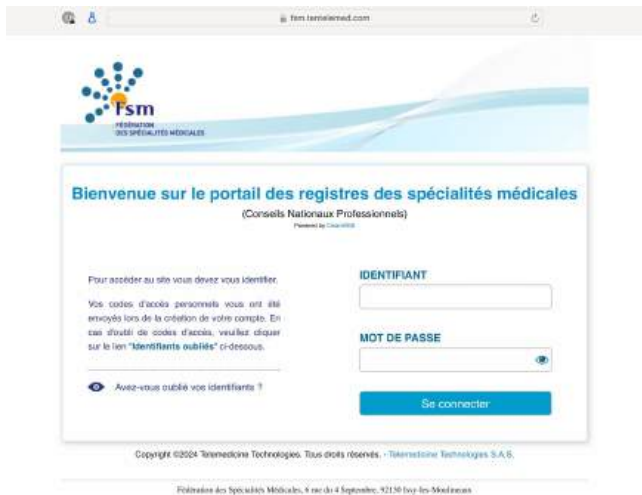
fsm.telemedicine.com

fsm
FÉDÉRATION DES SPÉCIALITÉS MÉDICALES

Bienvenue sur le portail des registres des spécialités médicales

(Conseils Nationaux Professionnels)

Powered by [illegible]

Pour accéder au site vous devez vous identifier.

Vos codes d'accès personnels vous ont été envoyés lors de la création de votre compte. En cas d'oubli de codes d'accès, veuillez cliquer sur le lien "Identifiants oubliés" ci-dessous.

Avez-vous oublié vos identifiants ?

IDENTIFIANT

MOT DE PASSE

Se connecter

Copyright ©2024 Telemedicine Technologies. Tous droits réservés. - Telemedicine Technologies S.A.S.

Fédération des Spécialités Médicales, 6 rue du 4 Septembre, 92130 Issy-les-Moulineaux